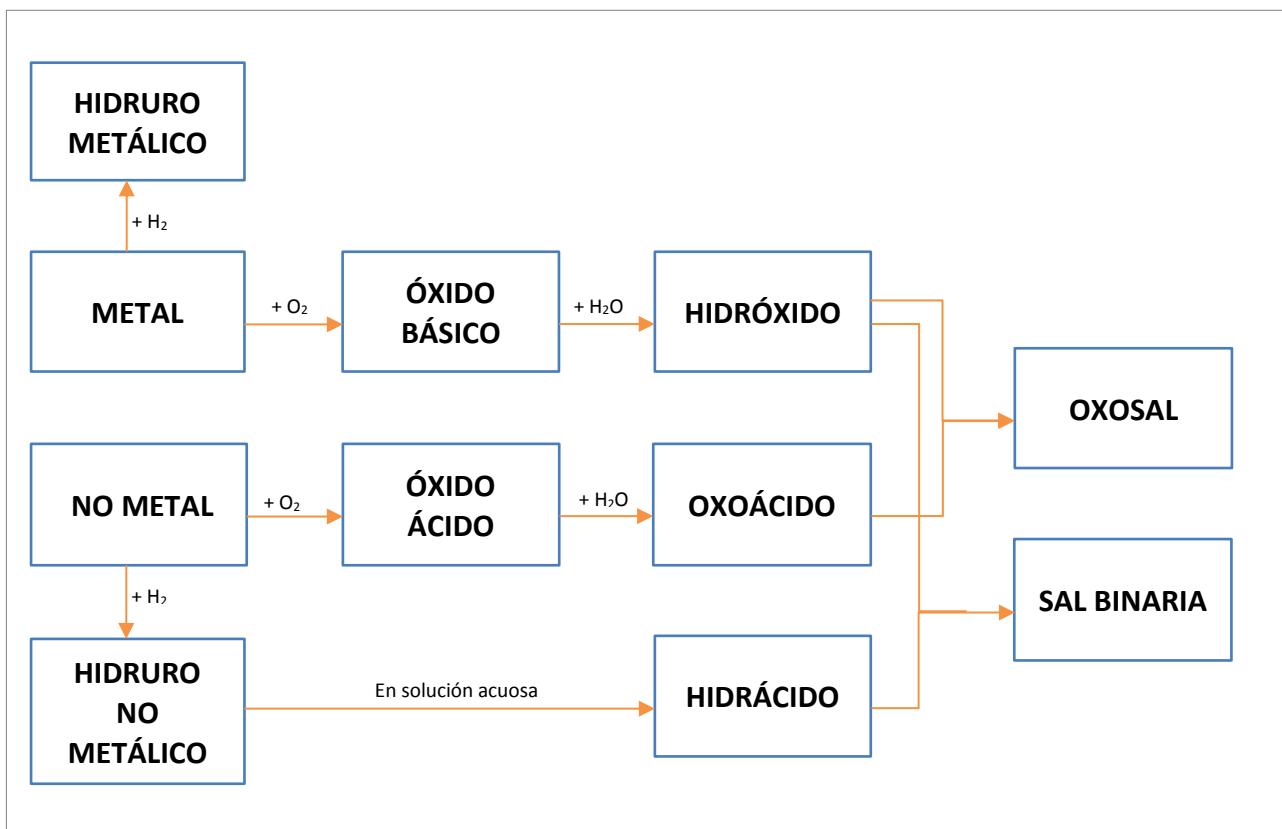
HIDRURO METÁLICO

+ $H_2$

METAL

+ $O_2$

ÓXIDO BÁSICO

+ $H_2O$

HIDRÓXIDO

OXOSAL

NO METAL

+ $O_2$

ÓXIDO ÁCIDO

+ $H_2O$

OXOÁCIDO

SAL BINARIA

+ $H_2$

HIDRURO NO METÁLICO

En solución acuosa

HIDRÁCIDO